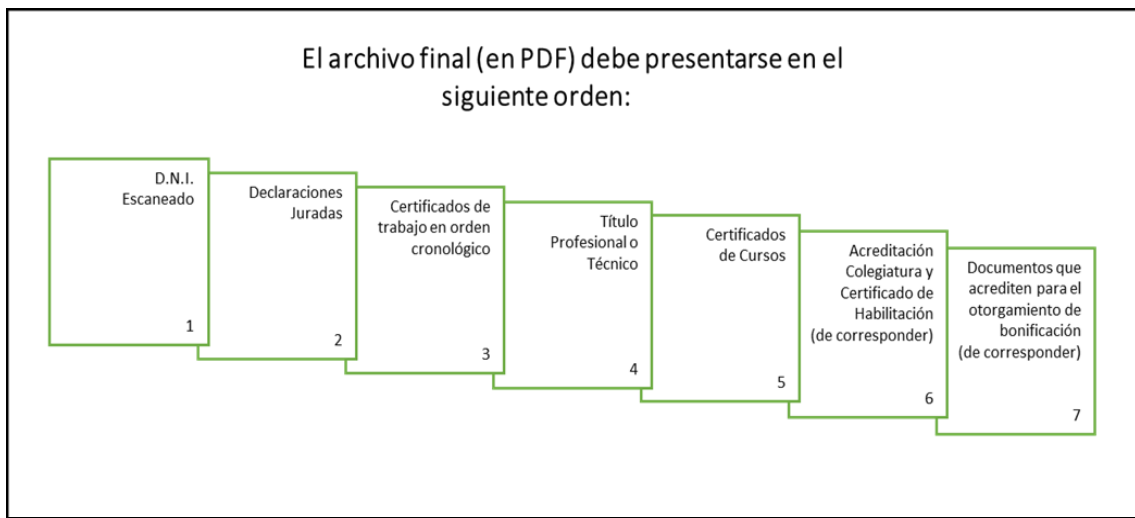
El archivo final (en PDF) debe presentarse en el siguiente orden:

D.N.I. Escaneado

1

Declaraciones Juradas

2

Certificados de trabajo en orden cronológico

3

Título Profesional o Técnico

4

Certificados de Cursos

5

Acreditación Colegiatura y Certificado de Habilitación (de corresponder)

6

Documentos que acrediten para el otorgamiento de bonificación (de corresponder)

7